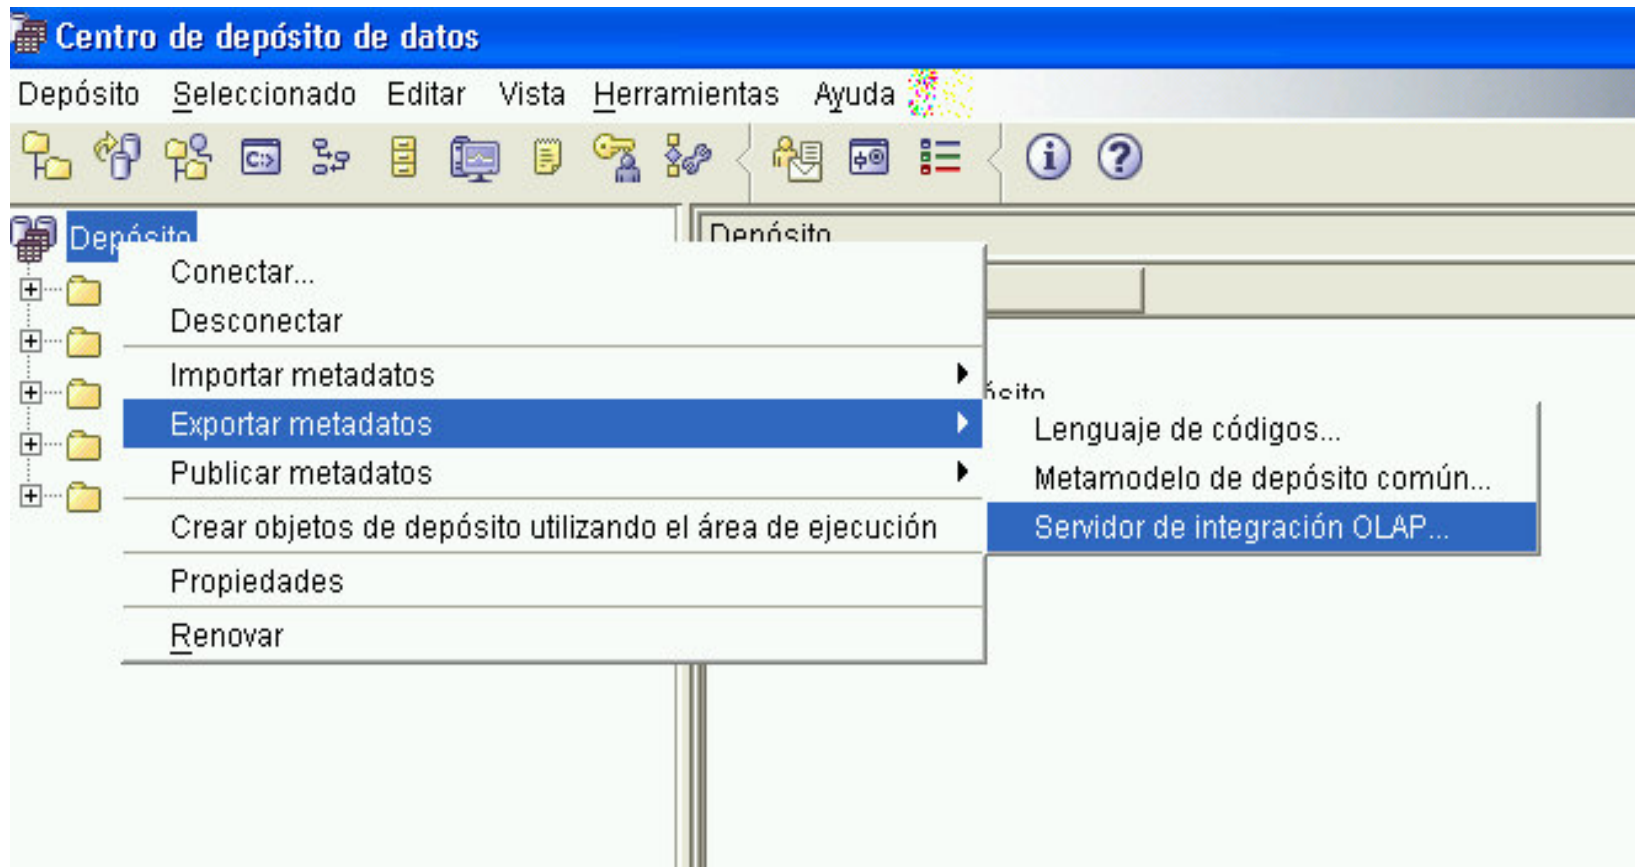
Centro de depósito de datos

Depósito Seleccionado Editar Vista Herramientas Ayuda

Depósito

Depósito

ósito

Conectar...
Desconectar
Importar metadatos
Exportar metadatos
Publicar metadatos
Crear objetos de depósito utilizando el área de ejecución
Propiedades
Renovar

Lenguaje de códigos...
Metamodelo de depósito común...
Servidor de integración OLAP...